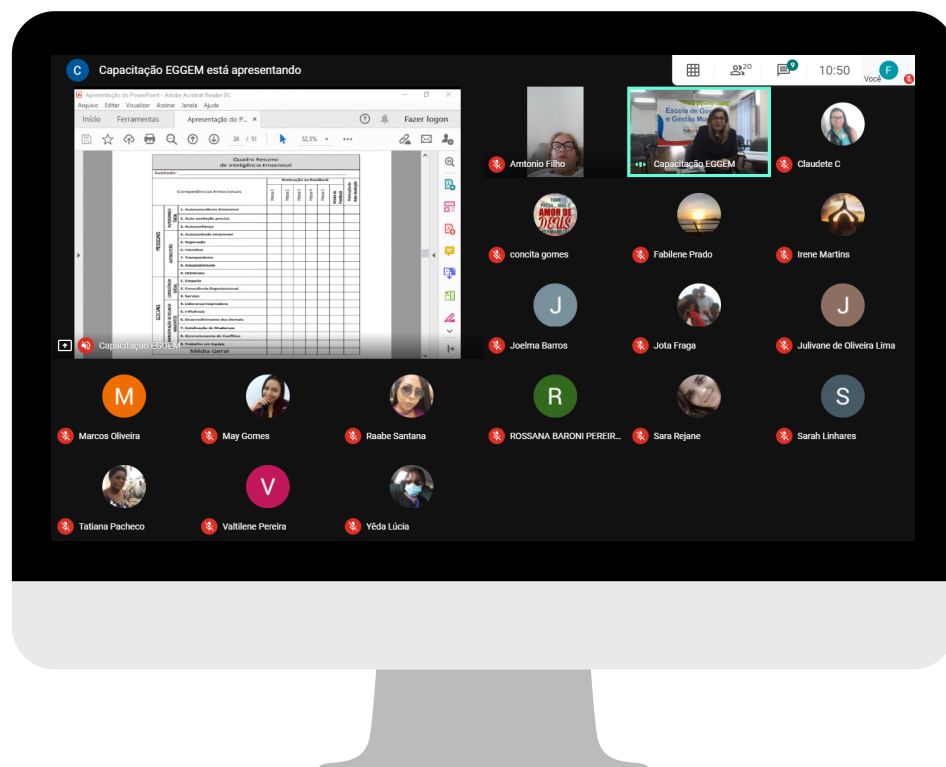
C Capacitação EGGEM está apresentando

20 9 10:50 F Você

Apresentação do PowerPoint - Adobe Acrobat Reader DC
Arquivo Editar Visualizar Assinar Janela Ajuda
Início Ferramentas Apresentação do P... ×
Fazer logon
26 / 51 52,5%

Quadro Resumo de Inteligência Emocional
Avaliado:
Competências Emocionais
Pontuação do Feedback
PESSOAIS
1. Autoconsciência Emocional
2. Auto avaliação precisa
3. Autoconfiança
4. Autocontrole emocional
5. Superação
6. Iniciativa
7. Transparência
8. Adaptabilidade
9. Otimismo
SOCIAIS
1. Empatia
2. Consciência Organizacional
3. Serviço
4. Liderança Inspiradora
5. Influência
6. Desenvolvimento dos Demais
7. Catalisação de Mudanças
8. Gerenciamento de Conflitos
9. Trabalho em Equipe
Média Geral

Capacitação EGGEM

Antonio Filho
Escola de Go e Gestão Mu
Capacitação EGGEM
Claudete C
concita gomes
Fabilene Prado
Irene Martins
Joelma Barros
Jota Fraga
Julivane de Oliveira Lima
Marcos Oliveira
May Gomes
Raabe Santana
ROSSANA BARONI PEREIR...
Sara Rejane
Sarah Linhares
Tatiana Pacheco
Valtilene Pereira
Yêda Lúcia